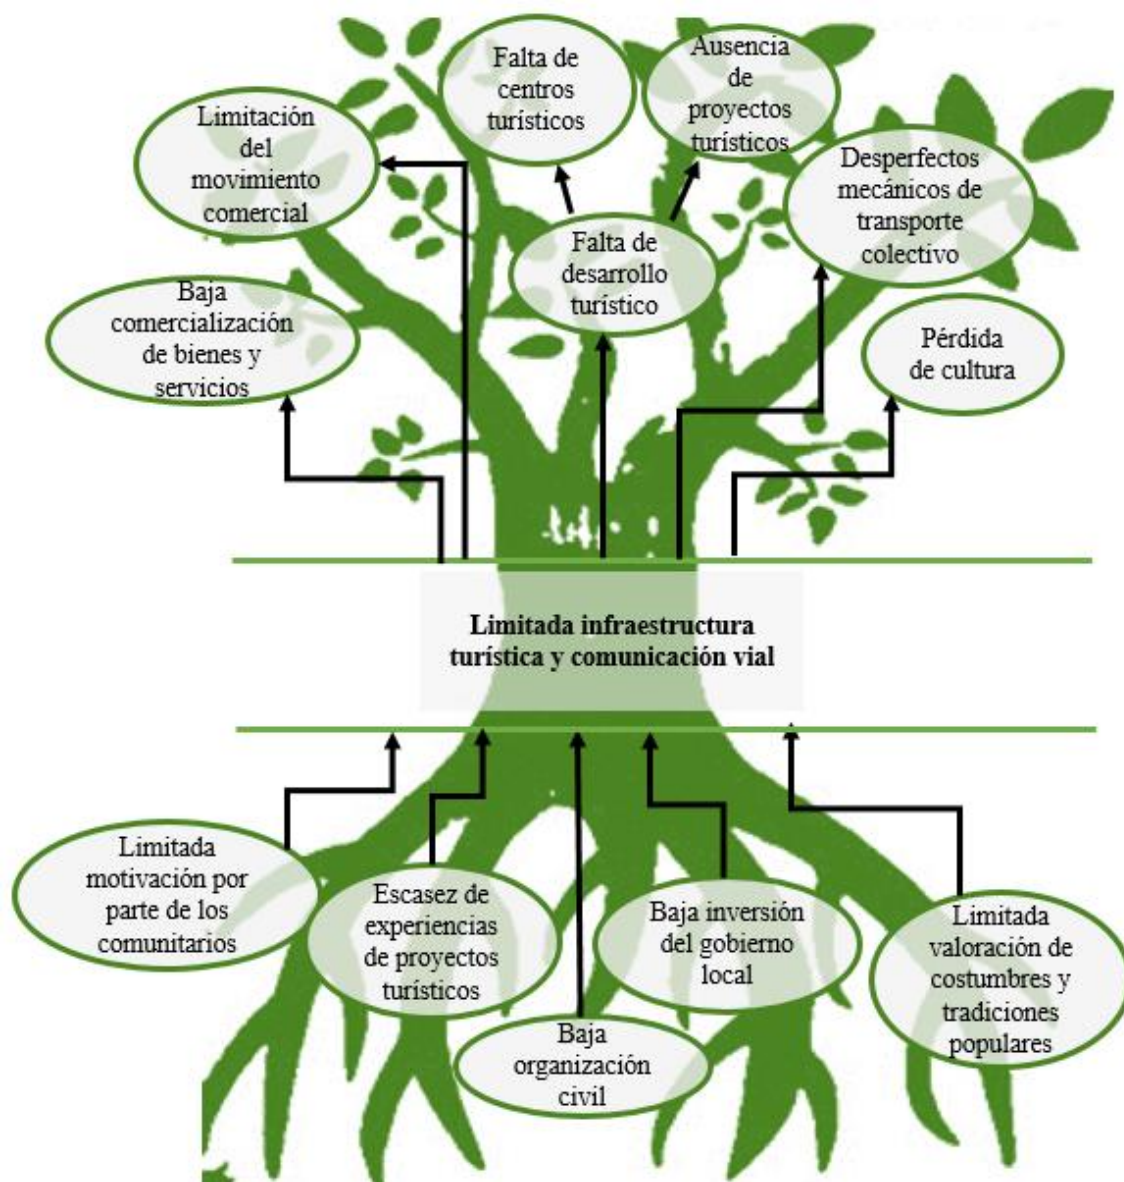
Falta de centros turísticos

Ausencia de proyectos turísticos

Limitación del movimiento comercial

Desperfectos mecánicos de transporte colectivo

Falta de desarrollo turístico

Baja comercialización de bienes y servicios

Pérdida de cultura

**Limitada infraestructura turística y comunicación vial**

Limitada motivación por parte de los comunitarios

Escasez de experiencias de proyectos turísticos

Baja inversión del gobierno local

Limitada valoración de costumbres y tradiciones populares

Baja organización civil